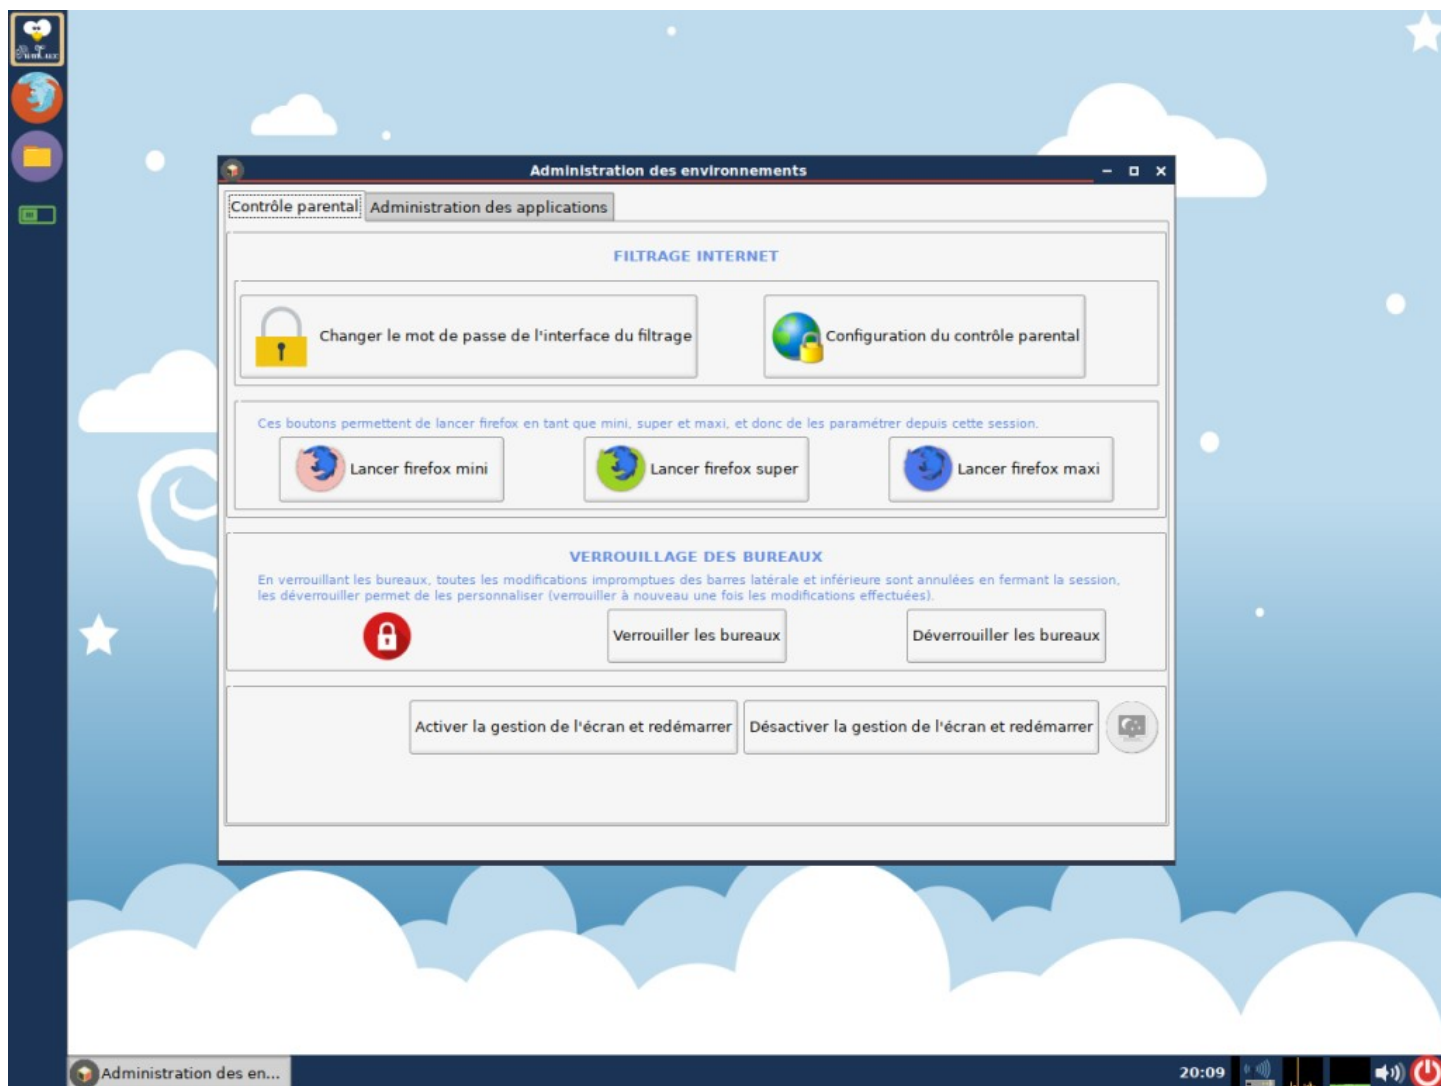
Administration des environnements

Contrôle parental | Administration des applications

FILTRAGE INTERNET

Changer le mot de passe de l'interface du filtrage

Configuration du contrôle parental

Ces boutons permettent de lancer firefox en tant que mini, super et maxi, et donc de les paramétrer depuis cette session.

Lancer firefox mini

Lancer firefox super

Lancer firefox maxi

VERROUILLAGE DES BUREAUX

En verrouillant les bureaux, toutes les modifications impromptues des barres latérale et inférieure sont annulées en fermant la session, les déverrouiller permet de les personnaliser (verrouiller à nouveau une fois les modifications effectuées).

Verrouiller les bureaux

Déverrouiller les bureaux

Activer la gestion de l'écran et redémarrer

Désactiver la gestion de l'écran et redémarrer

Administration des en...

20:09